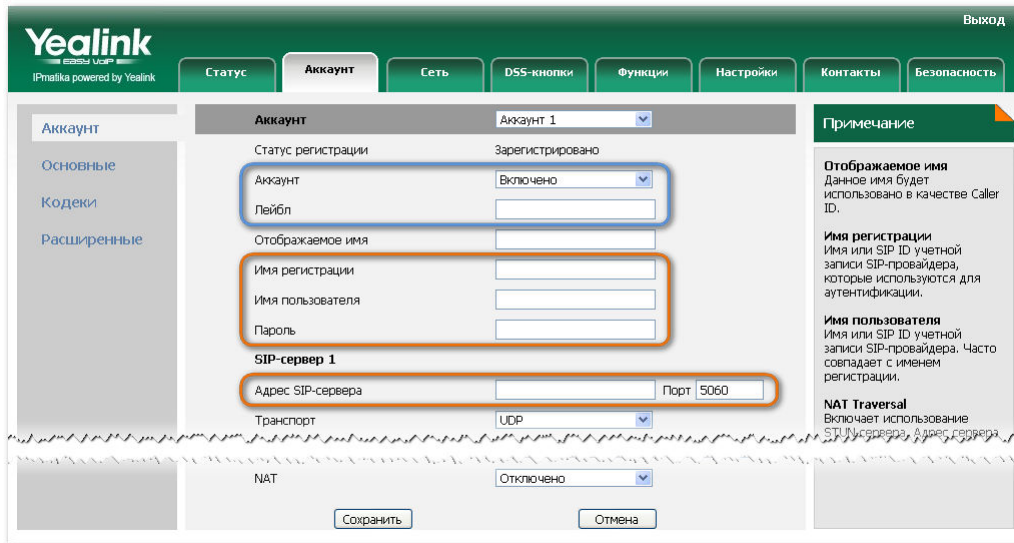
Yealink
EASY VoIP
IPmatika powered by Yealink

Выход

Статус | Аккаунт | Сеть | DSS-кнопки | Функции | Настройки | Контакты | Безопасность

Аккаунт
Основные
Кодеки
Расширенные

Аккаунт | Аккаунт 1
Статус регистрации | Зарегистрировано
Аккаунт | Включено
Лейбл
Отображаемое имя
Имя регистрации
Имя пользователя
Пароль
SIP-сервер 1
Адрес SIP-сервера | Порт 5060
Транспорт | UDP
NAT | Отключено

Сохранить | Отмена

Примечание

Отображаемое имя
Данное имя будет использовано в качестве Caller ID.

Имя регистрации
Имя или SIP ID учетной записи SIP-провайдера, которые используются для аутентификации.

Имя пользователя
Имя или SIP ID учетной записи SIP-провайдера. Часто совпадает с именем регистрации.

NAT Traversal
Включает использование STUN-сервера. Адрес сервера